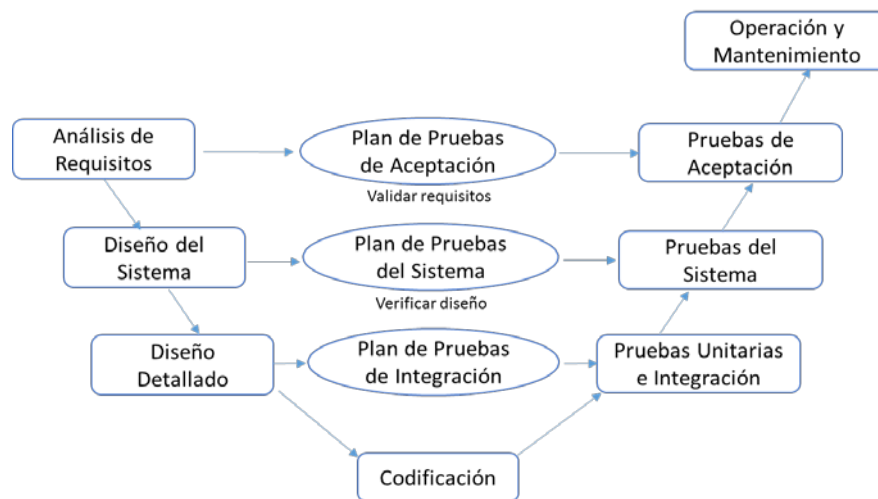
Operación y Mantenimiento

Análisis de Requisitos

Plan de Pruebas de Aceptación

Validar requisitos

Pruebas de Aceptación

Diseño del Sistema

Plan de Pruebas del Sistema

Verificar diseño

Pruebas del Sistema

Diseño Detallado

Plan de Pruebas de Integración

Pruebas Unitarias e Integración

Codificación